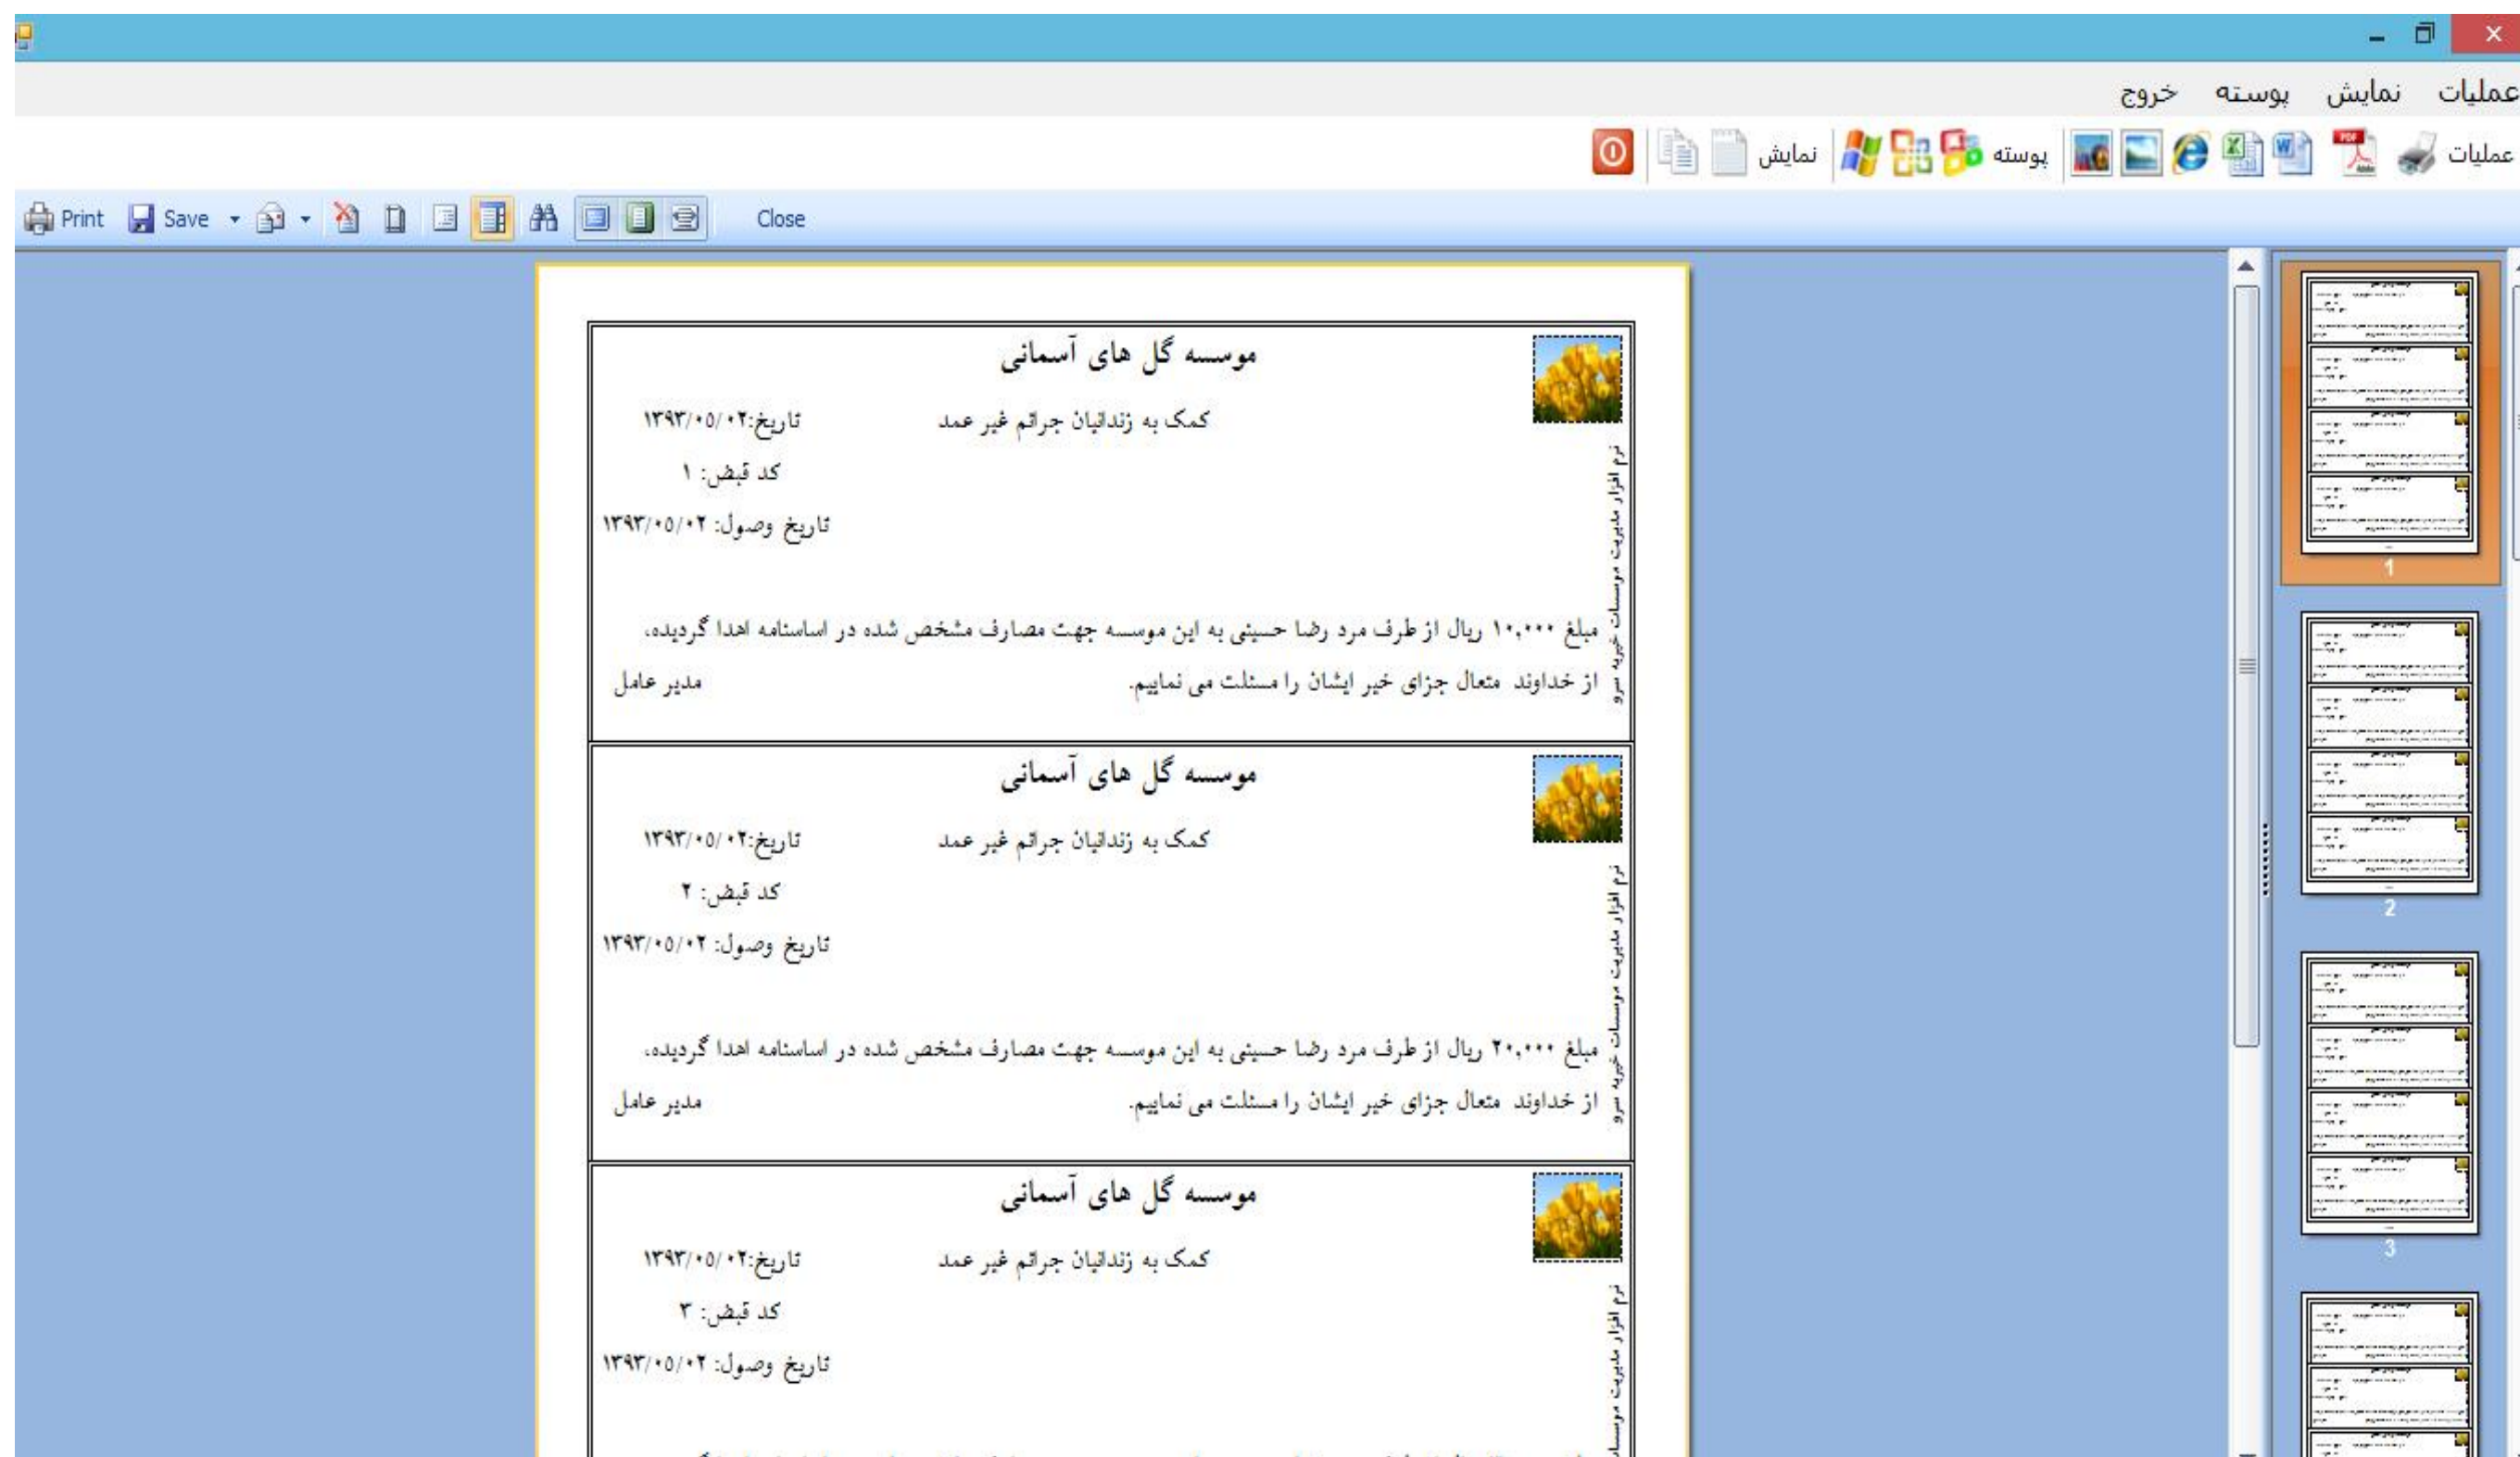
عملیات نمایش پوسته خروج

عملیات پوسته نمایش

Print Save Close

موسسه گل های آسمانی

کمک به زندانیان جرائم غیر عمد تاریخ:۱۳۹۳/۰۵/۰۲

کد قبض: ۱

تاریخ وصول: ۱۳۹۳/۰۵/۰۲

مبلغ ۱۰,۰۰۰ ریال از طرف مرد رضا حسینی به این موسسه جهت مصارف مشخص شده در اساسنامه اهدا گردیده.

از خداوند متعال جزای خیر ایشان را مسئلت می نماییم. مدیر عامل

نرم افزار مدیریت موسسات خیریه سرو

موسسه گل های آسمانی

کمک به زندانیان جرائم غیر عمد تاریخ:۱۳۹۳/۰۵/۰۲

کد قبض: ۲

تاریخ وصول: ۱۳۹۳/۰۵/۰۲

مبلغ ۲۰,۰۰۰ ریال از طرف مرد رضا حسینی به این موسسه جهت مصارف مشخص شده در اساسنامه اهدا گردیده.

از خداوند متعال جزای خیر ایشان را مسئلت می نماییم. مدیر عامل

نرم افزار مدیریت موسسات خیریه سرو

موسسه گل های آسمانی

کمک به زندانیان جرائم غیر عمد تاریخ:۱۳۹۳/۰۵/۰۲

کد قبض: ۳

تاریخ وصول: ۱۳۹۳/۰۵/۰۲

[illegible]

نرم افزار مدیریت موسسات

1

2

3